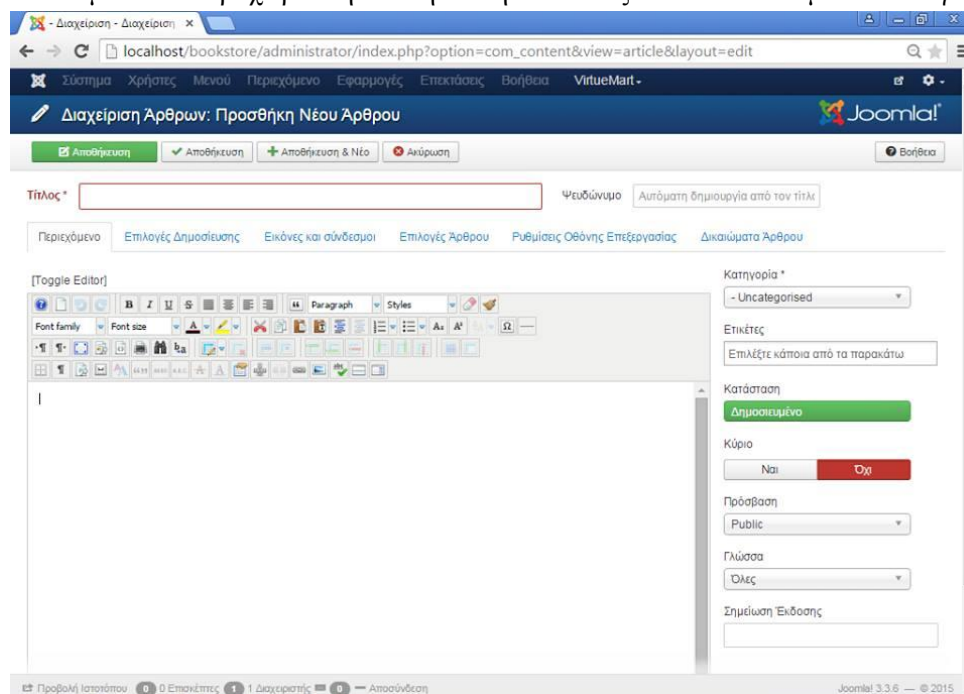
- Διαχείριση - Διαχείριση ×

localhost/bookstore/administrator/index.php?option=com_content&view=article&layout=edit

Σύστημα Χρήστες Μενού Περιεχόμενο Εφαρμογές Επεκτάσεις Βοήθεια VirtueMart

Διαχείριση Άρθρων: Προσθήκη Νέου Άρθρου

Joomla!

Αποθήκευση | Αποθήκευση | Αποθήκευση & Νέο | Ακύρωση | Βοήθεια

Τίτλος *

Ψευδώνυμο Αυτόματη δημιουργία από τον τίτλο

Περιεχόμενο | Επιλογές Δημοσίευσης | Εικόνες και σύνδεσμοι | Επιλογές Άρθρου | Ρυθμίσεις Οθόνης Επεξεργασίας | Δικαιώματα Άρθρου

[Toggle Editor]

Paragraph Styles

Font family Font size

Κατηγορία *

- Uncategorised

Ετικέτες

Επιλέξτε κάποια από τα παρακάτω

Κατάσταση

Δημοσιευμένο

Κύριο

Ναι Όχι

Πρόσβαση

Public

Γλώσσα

Όλες

Σημείωση Έκδοσης

Προβολή Ιστοτόπου 0 0 Επισκέπτες 1 1 Διαχειριστής 0 — Αποσύνδεση

Joomla! 3.3.6 — © 2015